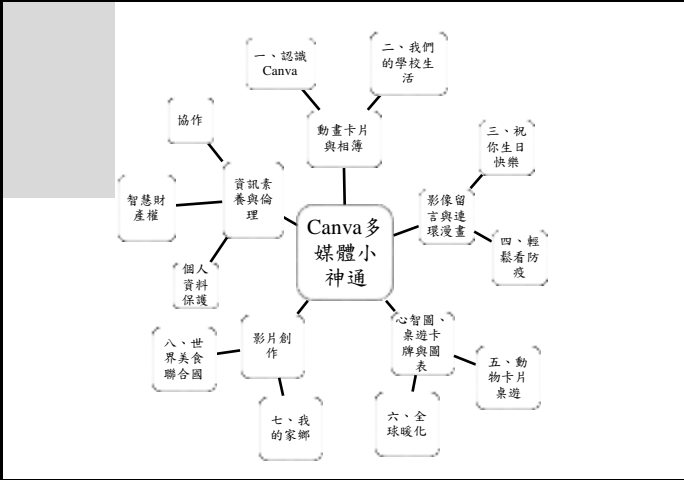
Canva多媒體小神通

動畫卡片與相簿

一、認識Canva

二、我們的學校生活

影像留言與連環漫畫

三、祝你生日快樂

四、輕鬆看防疫

心智圖、桌遊卡牌與圖表

五、動物卡片桌遊

六、全球暖化

影片創作

七、我的家鄉

八、世界美食聯合國

資訊素養與倫理

協作

智慧財產權

個人資料保護